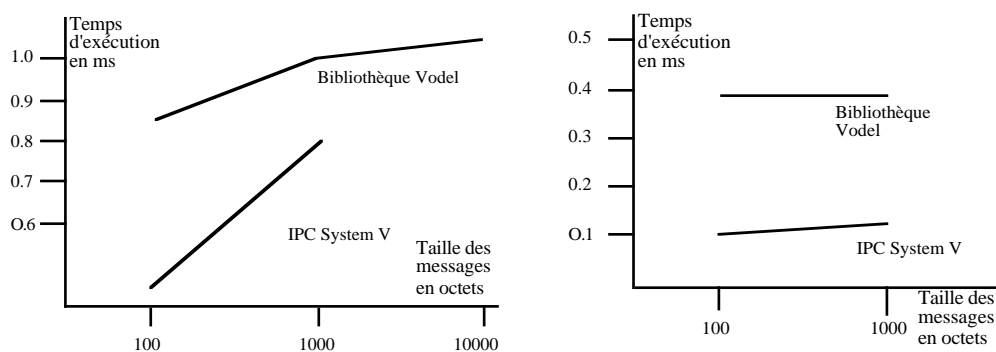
Temps d'exécution en ms

1.0

0.9

0.8

0.7

O.6

Bibliothèque Vodel

IPC System V

Taille des messages en octets

100

1000

10000

Temps d'exécution en ms

0.5

0.4

0.3

0.2

O.1

Bibliothèque Vodel

IPC System V

Taille des messages en octets

100

1000